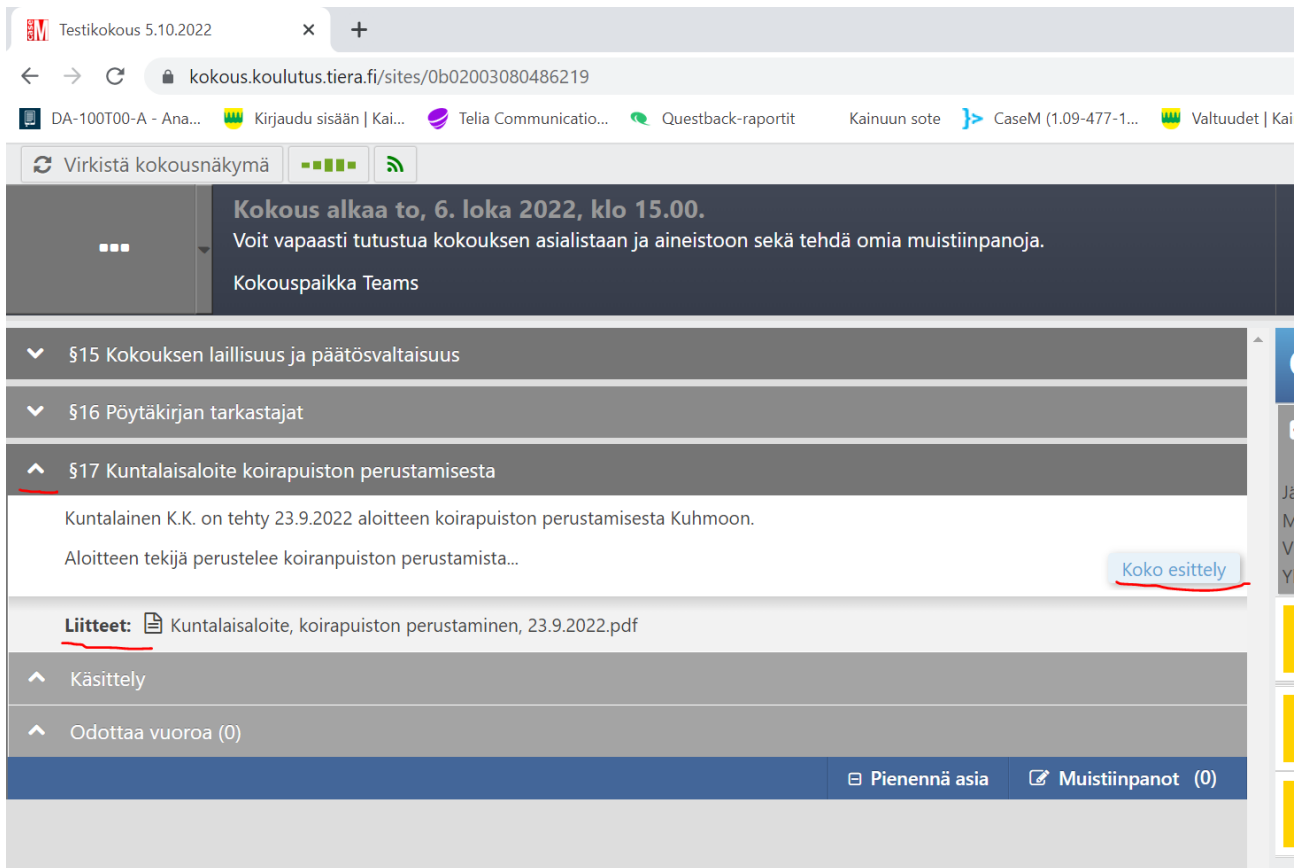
Testikokous 5.10.2022 ×  +

kokous.koulutus.tiera.fi/sites/0b02003080486219

DA-100T00-A - Ana...  Kirjaudu sisään | Kai...  Telia Communicatio...  Questback-raportit  Kainuun sote  CaseM (1.09-477-1...  Valtuudet | Kai

Virkistä kokousnäkymä

Kokous alkaa to, 6. loka 2022, klo 15.00.
Voit vapaasti tutustua kokouksen asialistaan ja aineistoon sekä tehdä omia muistiinpanoja.

Kokouspaikka Teams

§15 Kokouksen laillisuus ja päätösvaltaisuus

§16 Pöytäkirjan tarkastajat

§17 Kuntalaisaloite koirapuiston perustamisesta

Kuntalainen K.K. on tehty 23.9.2022 aloitteen koirapuiston perustamisesta Kuhmoon.

Aloitteen tekijä perustelee koiranpuiston perustamista...

Koko esittely

Liitteet: Kuntalaisaloite, koirapuiston perustaminen, 23.9.2022.pdf

Käsittely

Odottaa vuoroa (0)

Pienennä asia  Muistiinpanot (0)